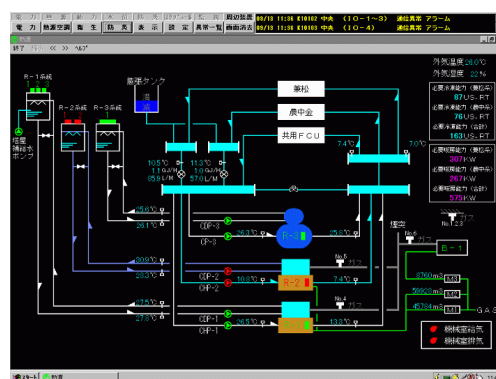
電力 | 熱源空調 | 衛生 | 防災 | 表示 | 設定 | 異常一覧
周辺装置 | 09/18 11:36 K10102 中央 (IO-1~3) 通信異常 アラーム
画面消去 | 09/18 11:36 K10103 中央 (IO-4) 通信異常 アラーム

終了 | 戻る | << | >> | ヘルプ

R-1系統
R-2系統
R-3系統
膨張タンク
冷却塔補給水ポンプ

薬松
農中金
共用FCU

外気温度 26.0°C
外気湿度 22 %

必要冷凍能力(第松系) 87US.RT
必要冷凍能力(農中系) 76US.RT
必要冷凍能力(合計) 163US.RT
必要暖房能力(第松系) 307KW
必要暖房能力(農中系) 267KW
必要暖房能力(合計) 575KW

10.5°C
11.3°C
1.19 L/M
57.0 L/M
85.4 L/M
7.4°C
7.0°C

25.6°C
26.1°C
CDP-3
CHP-3
25.3°C
R-1
25.6°C
30.9°C
29.3°C
CDP-2
CHP-2
10.8°C
R-2
7.4°C
27.5°C
27.8°C
CDP-1
CHP-1
26.5°C
R-3
13.2°C

No.5
No.4
No.6
No.1,2,3
ガス
煙突
B-1
8760 m3
59923 m3
45784 m3
GAS

機械室給気
機械室排気

スタート